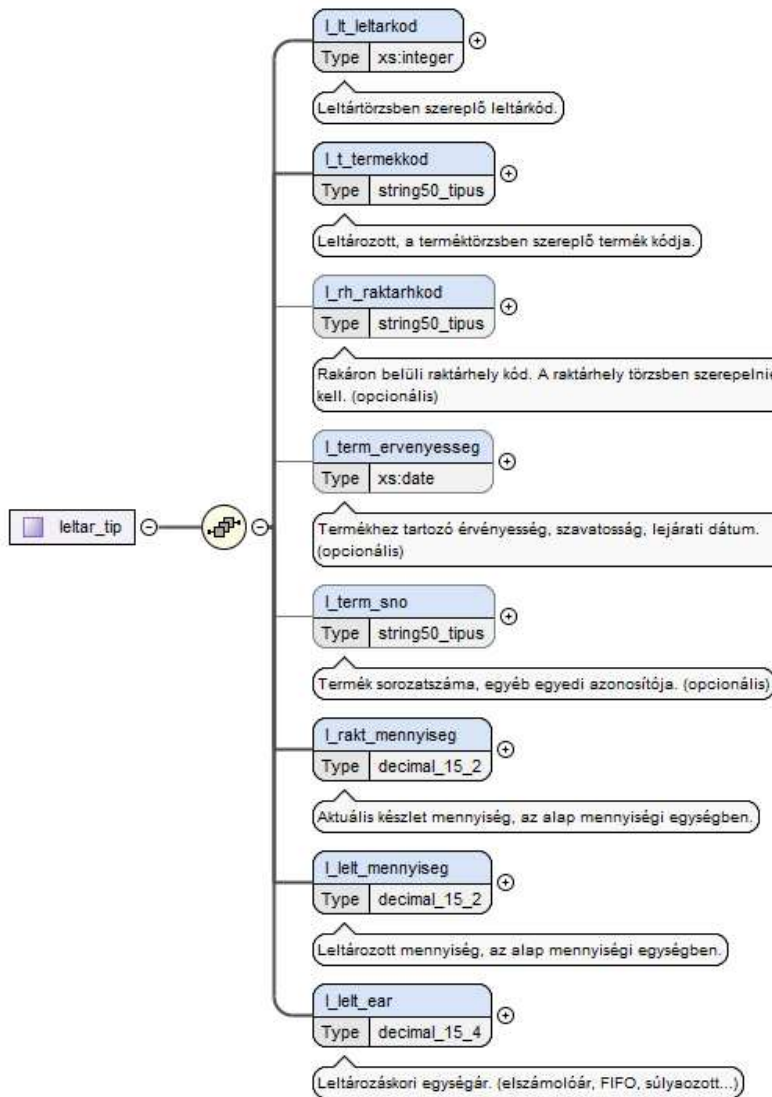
leltar_tip

l_lt_leltarkod
Type xs:integer
Leltártörzsben szereplő leltárkód.

l_t_termekkod
Type string50_tipus
Leltározott, a terméktörzsben szereplő termék kódja.

l_rh_raktarhkod
Type string50_tipus
Rakáron belüli raktárhely kód. A raktárhely törzsben szerepelnie kell. (opcionális)

l_term_ervenyesseg
Type xs:date
Termékhez tartozó érvényesség, szavatosság, lejárati dátum. (opcionális)

l_term_sno
Type string50_tipus
Termék sorozatszáma, egyéb egyedi azonosítója. (opcionális)

l_rakt_mennyiseg
Type decimal_15_2
Aktuális készlet mennyiség, az alap mennyiségi egységben.

l_lelt_mennyiseg
Type decimal_15_2
Leltározott mennyiség, az alap mennyiségi egységben.

l_lelt_ear
Type decimal_15_4
Leltározáskori egységár. (elszámolóár, FIFO, súlyaozott...)